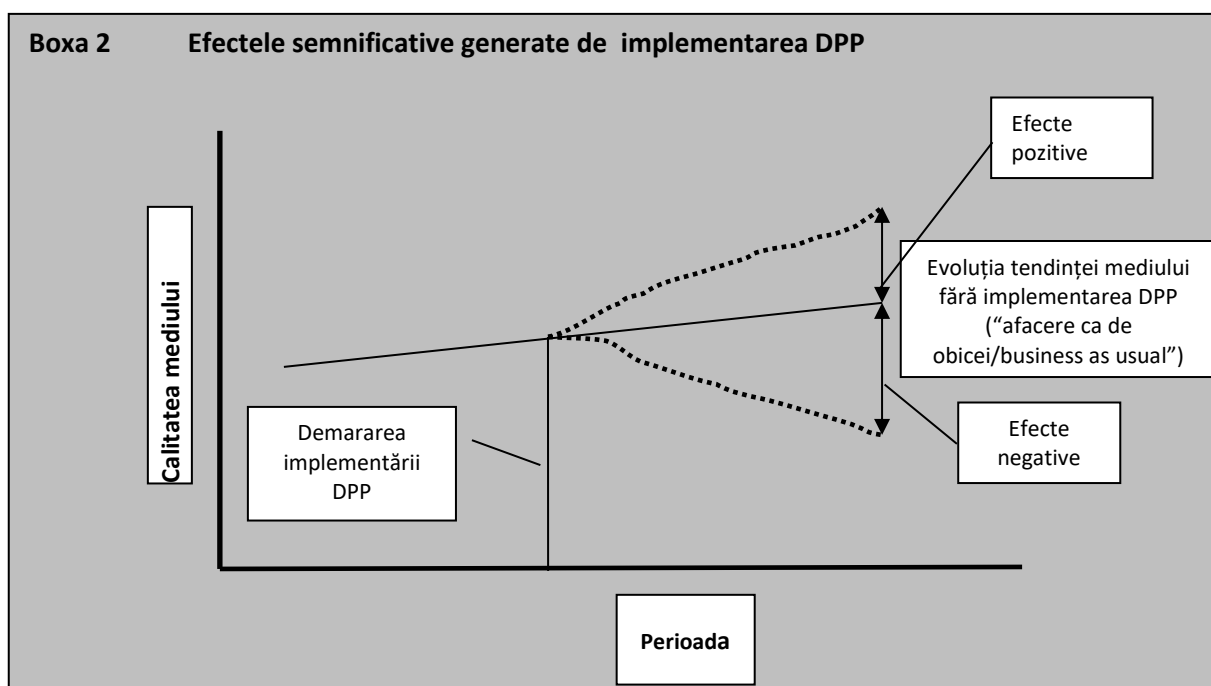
Boxa 2 Efectele semnificative generate de implementarea DPP

Efecte pozitive

Evoluția tendinței mediului fără implementarea DPP ("afacere ca de obicei/business as usual")

Calitatea mediului

Demararea implementării DPP

Efecte negative

Perioada